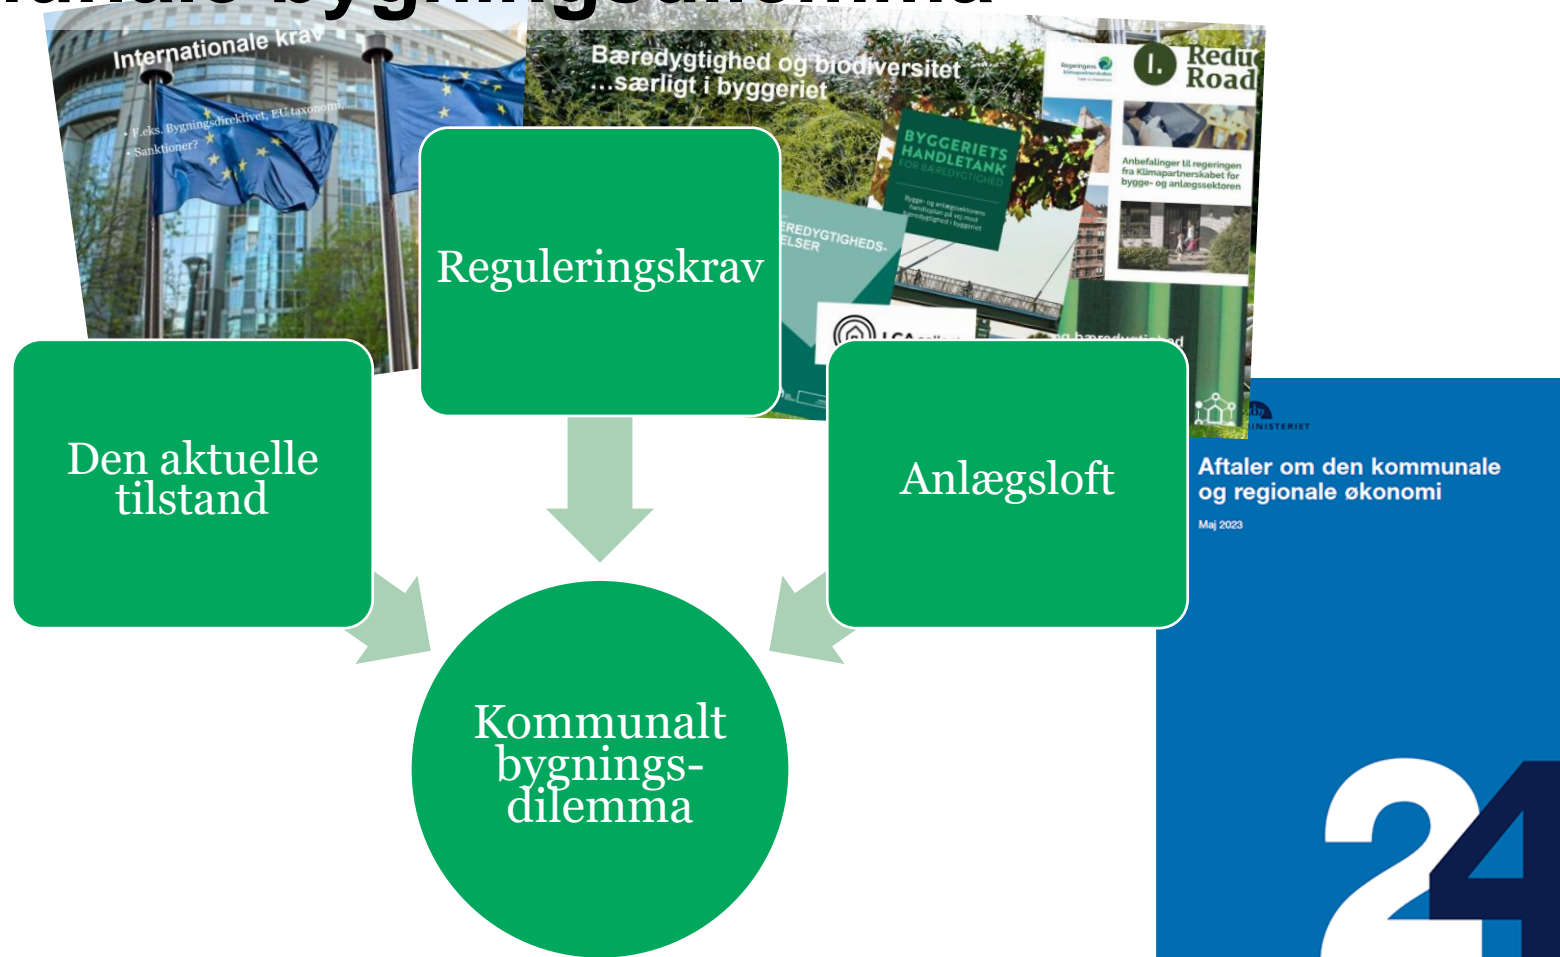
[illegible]

Internationale krav

• F.eks. Bygningsdirektivet, EU taxonomi
• Sanktioner?

Bæredygtighed og biodiversitet
...særligt i byggeriet

BYGGERIETS HANDLETANK
FOR BÆREDYGTIGHED

Regeringens Klimapartnerskaber

I. Redu Road

Anbefalinger til regeringen fra Klimapartnerskabet for bygge- og anlægssektoren

BÆREDYGTIGHEDS- ELSER

LCA

Reguleringskrav

Den aktuelle tilstand

Anlægsloft

Kommunalt bygnings- dilemma

MINISTERIET

Aftaler om den kommunale og regionale økonomi

Maj 2023

24